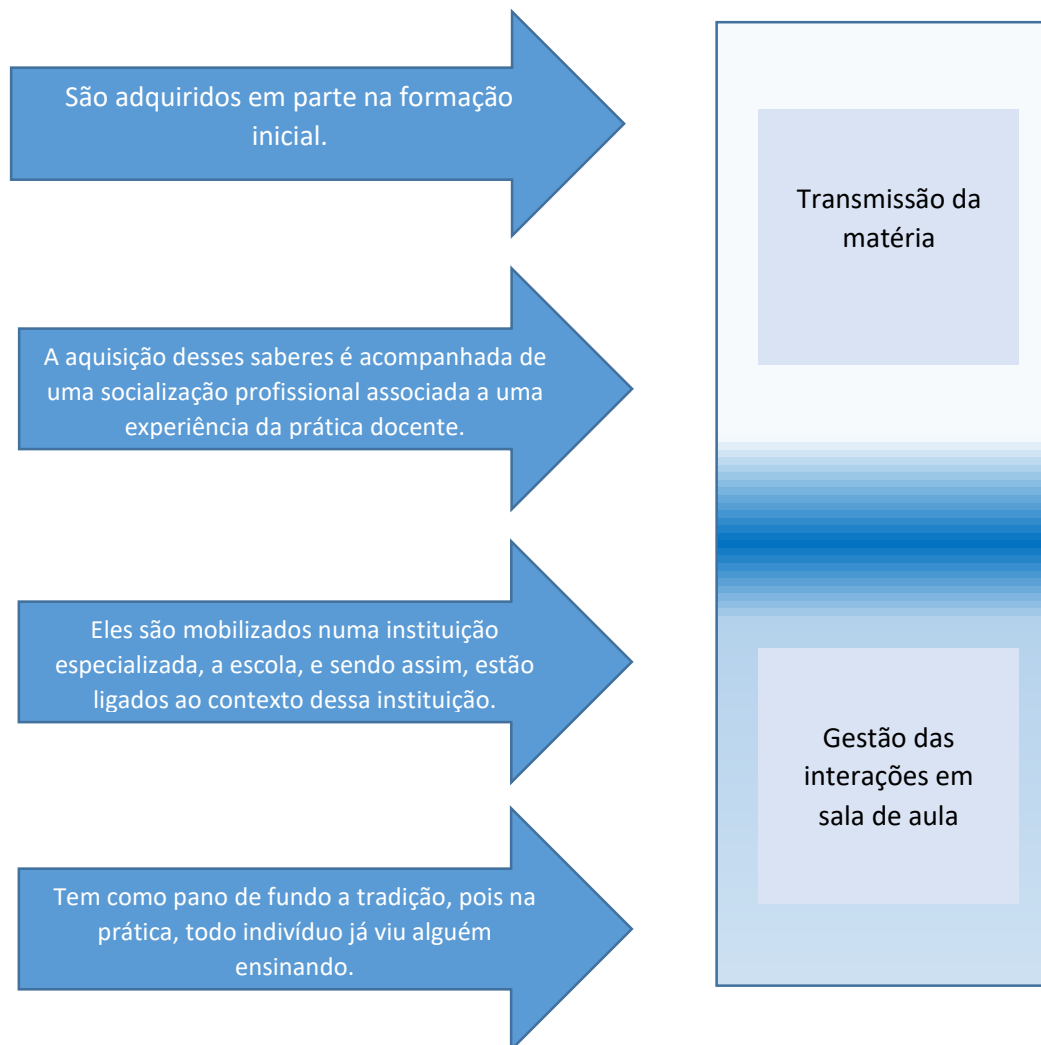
São adquiridos em parte na formação inicial.

A aquisição desses saberes é acompanhada de uma socialização profissional associada a uma experiência da prática docente.

Eles são mobilizados numa instituição especializada, a escola, e sendo assim, estão ligados ao contexto dessa instituição.

Tem como pano de fundo a tradição, pois na prática, todo indivíduo já viu alguém ensinando.

Transmissão da matéria

Gestão das interações em sala de aula